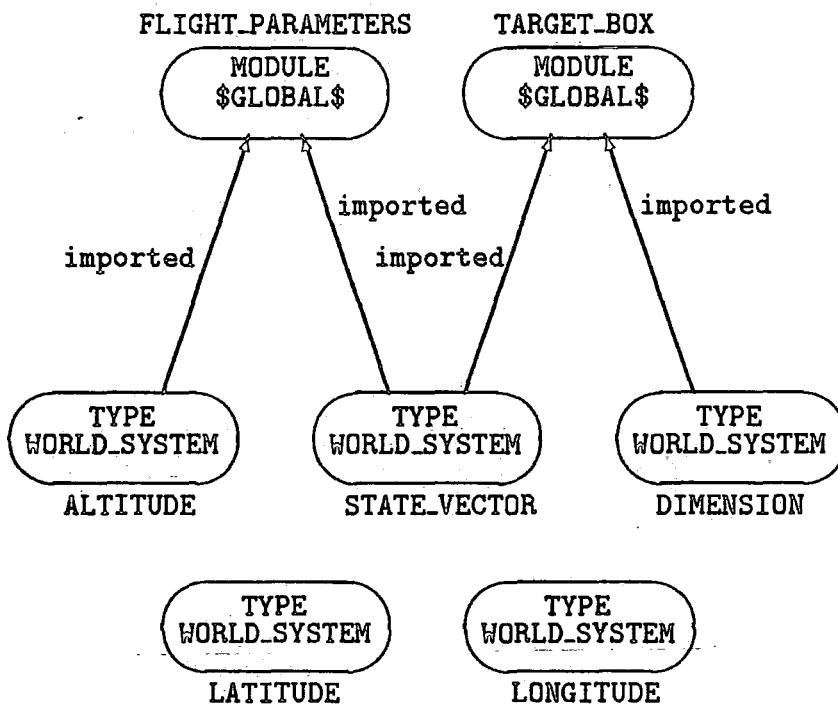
FLIGHT_PARAMETERS

MODULE
\$GLOBAL\$

TARGET_BOX

MODULE
\$GLOBAL\$

imported

imported

imported

imported

TYPE
WORLD_SYSTEM

ALTITUDE

TYPE
WORLD_SYSTEM

STATE_VECTOR

TYPE
WORLD_SYSTEM

DIMENSION

TYPE
WORLD_SYSTEM

LATITUDE

TYPE
WORLD_SYSTEM

LONGITUDE